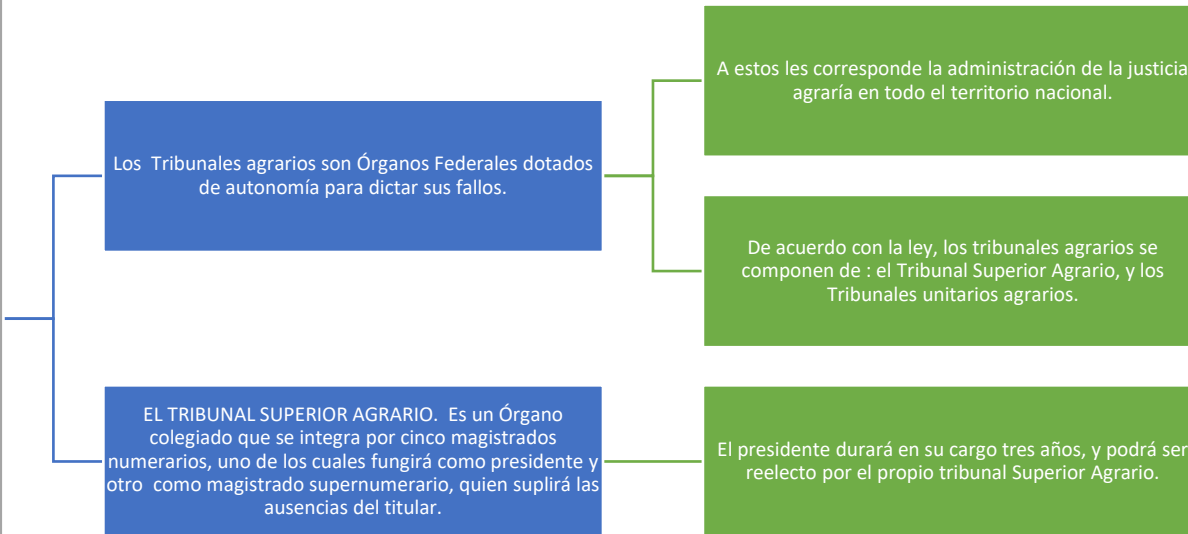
Los Tribunales agrarios son Órganos Federales dotados de autonomía para dictar sus fallos.

A estos les corresponde la administración de la justicia agraría en todo el territorio nacional.

De acuerdo con la ley, los tribunales agrarios se componen de : el Tribunal Superior Agrario, y los Tribunales unitarios agrarios.

EL TRIBUNAL SUPERIOR AGRARIO. Es un Órgano colegiado que se integra por cinco magistrados numerarios, uno de los cuales fungirá como presidente y otro como magistrado supernumerario, quien suplirá las ausencias del titular.

El presidente durará en su cargo tres años, y podrá ser reelecto por el propio tribunal Superior Agrario.